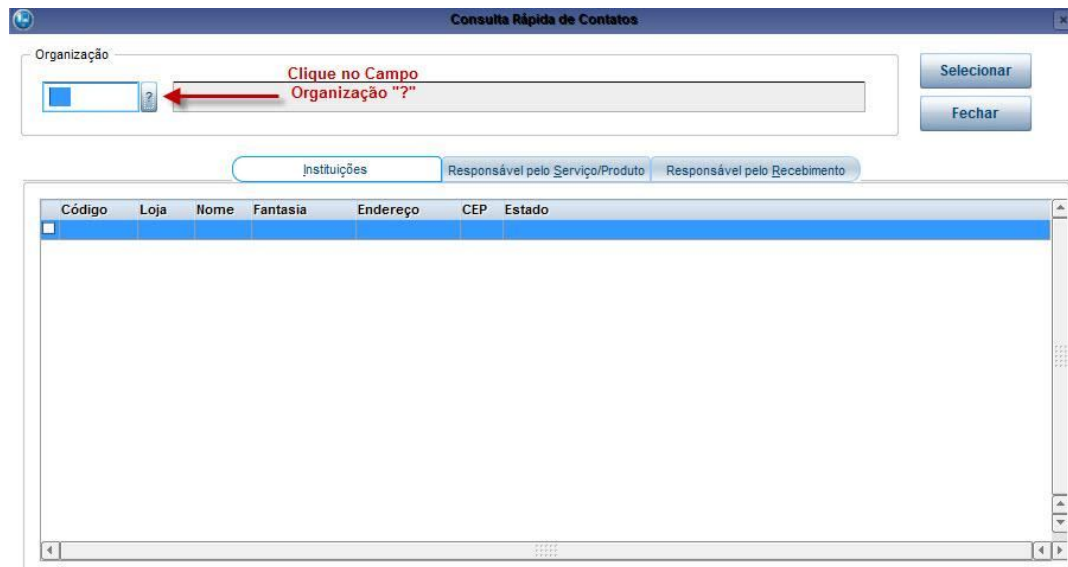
Consulta Rápida de Contatos

Organização

?

Clique no Campo
Organização "?"

Selecionar

Fechar

Instituições

Responsável pelo Serviço/Produto

Responsável pelo Recebimento

| Código | Loja | Nome | Fantasia | Endereço | CEP | Estado |
|---|---|---|---|---|---|---|
| | | | | | | |